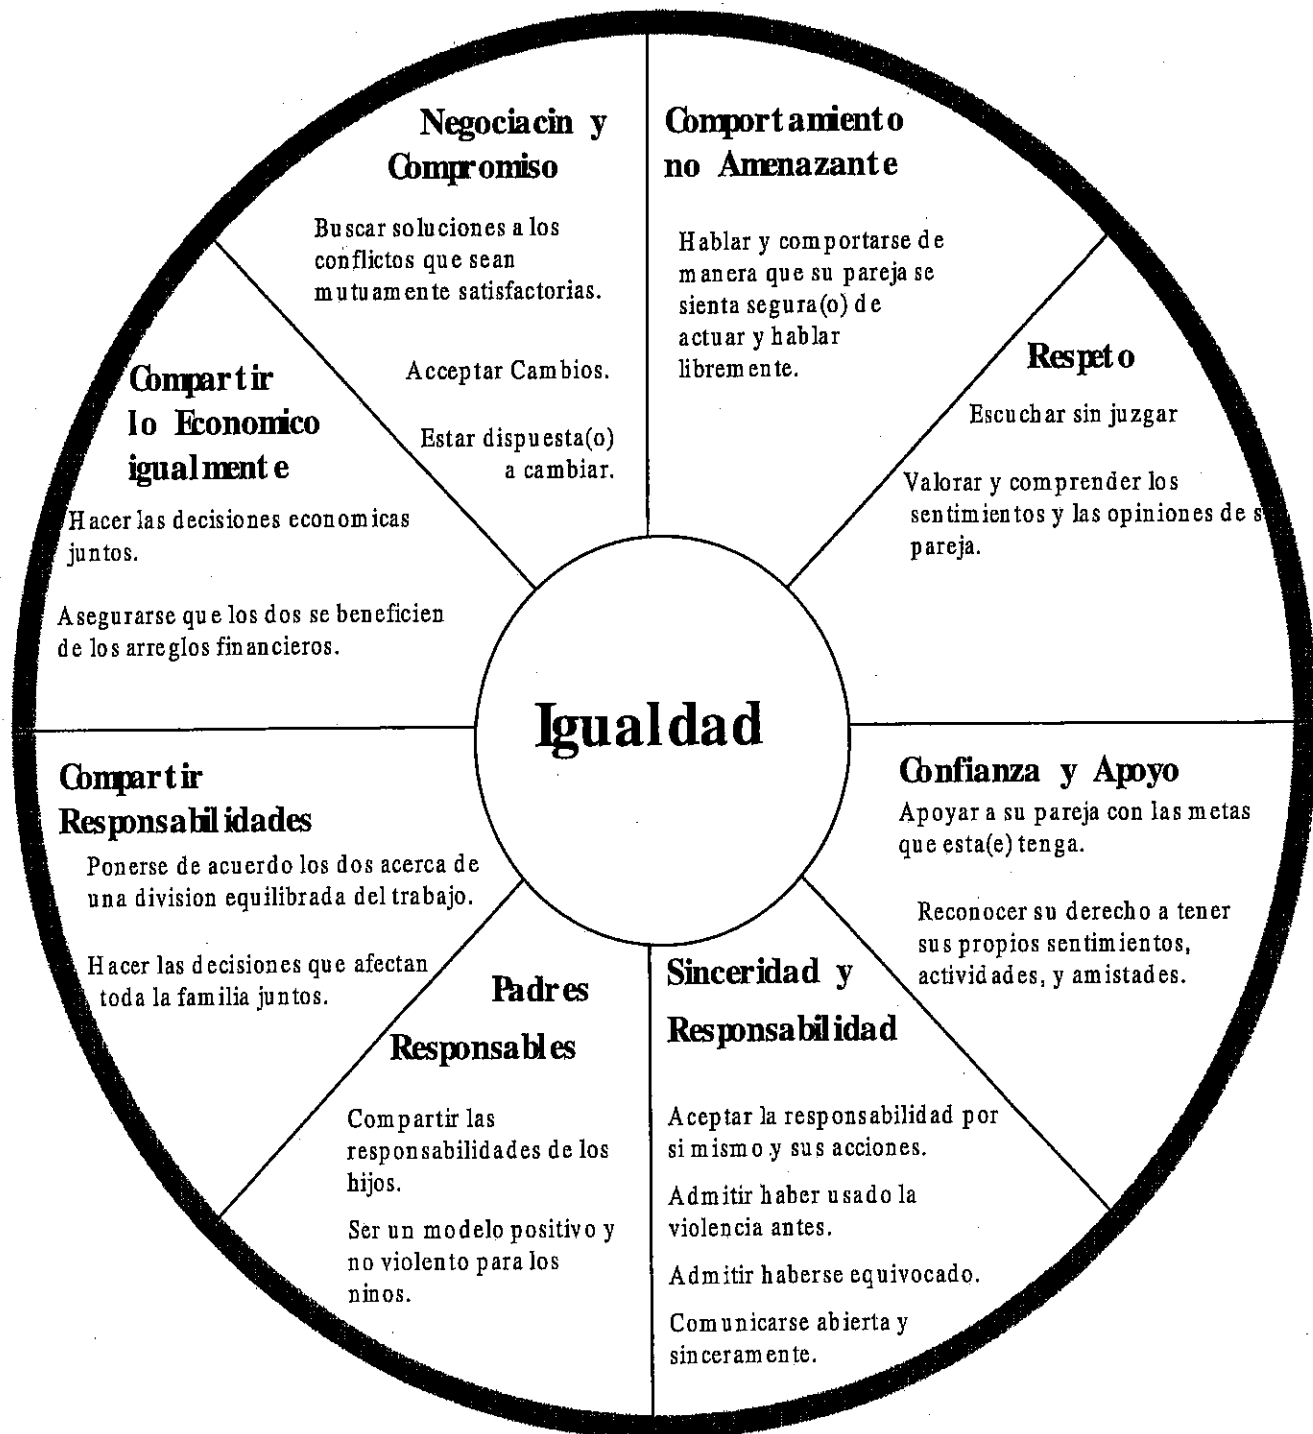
Negociacin y Compromiso

Buscar soluciones a los conflictos que sean mutuamente satisfactorias.

Acceptar Cambios.

Estar dispuesta(o) a cambiar.

Comportamiento no Amenazante

Hablar y comportarse de manera que su pareja se sienta segura(o) de actuar y hablar libremente.

Respeto

Escuchar sin juzgar

Valorar y comprender los sentimientos y las opiniones de s pareja.

Compartir lo Economico igualmente

Hacer las decisiones economicas juntos.

Asegurarse que los dos se beneficien de los arreglos financieros.

Igualdad

Confianza y Apoyo

Apoyar a su pareja con las metas que esta(e) tenga.

Reconocer su derecho a tener sus propios sentimientos, actividades, y amistades.

Compartir Responsabilidades

Ponerse de acuerdo los dos acerca de una division equilibrada del trabajo.

Hacer las decisiones que afectan toda la familia juntos.

Padres Responsables

Compartir las responsabilidades de los hijos.

Ser un modelo positivo y no violento para los ninos.

Sinceridad y Responsabilidad

Aceptar la responsabilidad por si mismo y sus acciones.

Admitir haber usado la violencia antes.

Admitir haberse equivocado.

Comunicarse abierta y sinceramente.